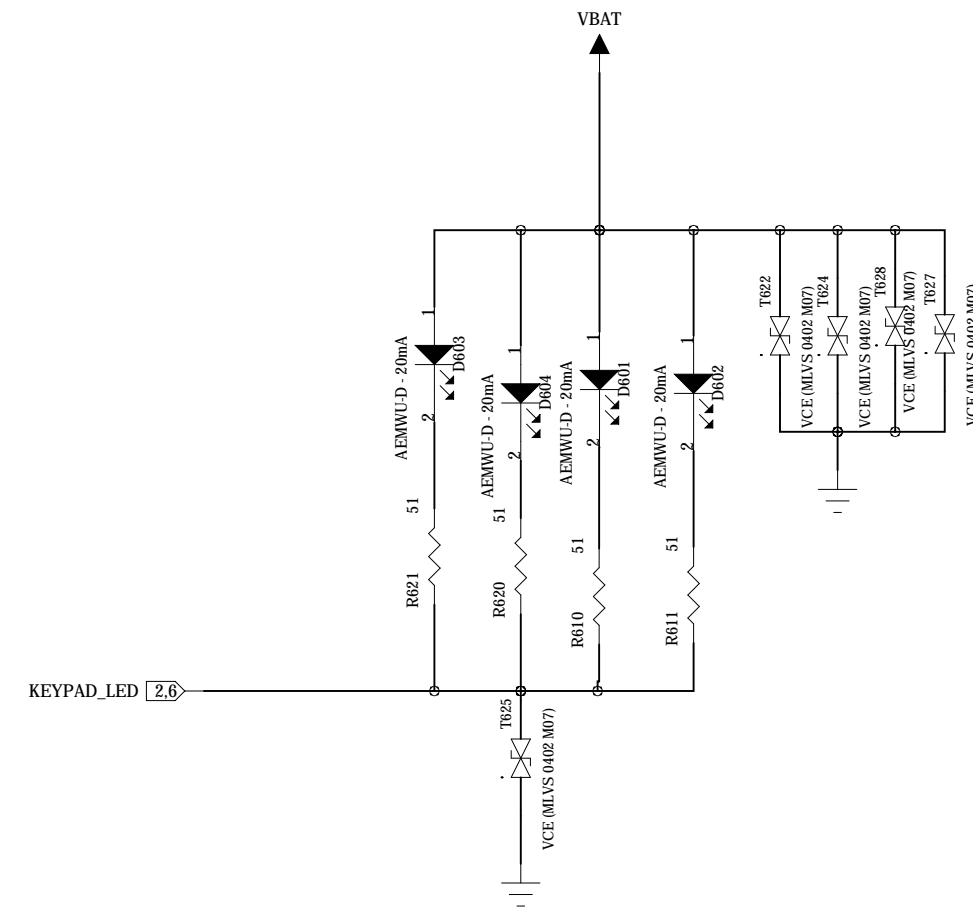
VBAT

1
AEMWU-D - 20mA
D603
2
51
R621

1
AEMWU-D - 20mA
D604
2
51
R620

1
AEMWU-D - 20mA
D601
2
51
R610

1
AEMWU-D - 20mA
D602
2
51
R611

T622
VCE (MLVS 0402 M07)
T624
VCE (MLVS 0402 M07)
T628
VCE (MLVS 0402 M07)
T627
VCE (MLVS 0402 M07)

KEYPAD_LED 2,6

T625
VCE (MLVS 0402 M07)